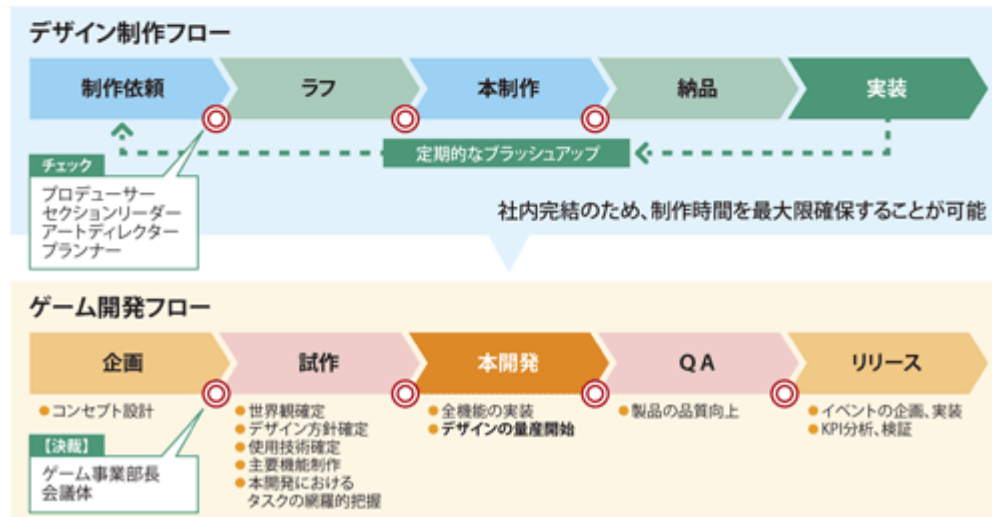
デザイン制作フロー

制作依頼

ラフ

本制作

納品

実装

定期的なブラッシュアップ

チェック
プロデューサー
セクションリーダー
アートディレクター
プランナー

社内完結のため、制作時間を最大限確保することが可能

ゲーム開発フロー

企画

試作

本開発

QA

リリース

● コンセプト設計

● 世界観確定
● デザイン方針確定
● 使用技術確定
● 主要機能制作
● 本開発における
タスクの網羅的把握

● 全機能の実装
● デザインの量産開始

● 製品の品質向上

● イベントの企画、実装
● KPI分析、検証

【決裁】
ゲーム事業部長
会議体